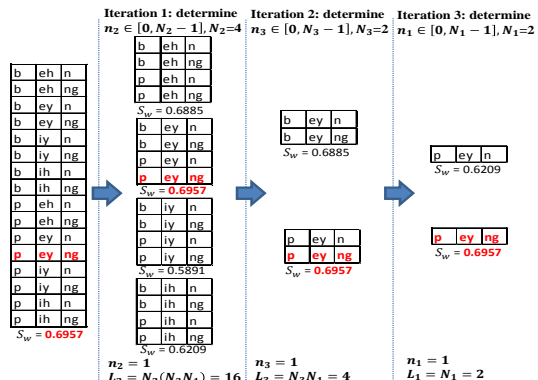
Iteration 1: determine $n_2 \in [0, N_2 - 1], N_2$=4

Iteration 2: determine $n_3 \in [0, N_3 - 1], N_3$=2

Iteration 3: determine $n_1 \in [0, N_1 - 1], N_1$=2

| b | eh | n |
|---|---|---|
| b | eh | ng |
| b | ey | n |
| b | ey | ng |
| b | iy | n |
| b | iy | ng |
| b | ih | n |
| b | ih | ng |
| p | eh | n |
| p | eh | ng |
| p | ey | n |
| p | ey | ng |
| p | iy | n |
| p | iy | ng |
| p | ih | n |
| p | ih | ng |

$S_w$ = 0.6957

| b | eh | n |
|---|---|---|
| b | eh | ng |
| p | eh | n |
| p | eh | ng |

$S_w$ = 0.6885

| b | ey | n |
|---|---|---|
| b | ey | ng |
| p | ey | n |
| p | ey | ng |

$S_w$ = 0.6957

| b | iy | n |
|---|---|---|
| b | iy | ng |
| p | iy | n |
| p | iy | ng |

$S_w$ = 0.5891

| b | ih | n |
|---|---|---|
| b | ih | ng |
| p | ih | n |
| p | ih | ng |

$S_w$ = 0.6209

$n_2 = 1$
$L_2 = N_2(N_3N_1) = 16$

| b | ey | n |
|---|---|---|
| b | ey | ng |

$S_w$ = 0.6885

| p | ey | n |
|---|---|---|
| p | ey | ng |

$S_w$ = 0.6957

$n_3 = 1$
$L_3 = N_3N_1 = 4$

| p | ey | n |
|---|---|---|

$S_w$ = 0.6209

| p | ey | ng |
|---|---|---|

$S_w$ = 0.6957

$n_1 = 1$
$L_1 = N_1 = 2$